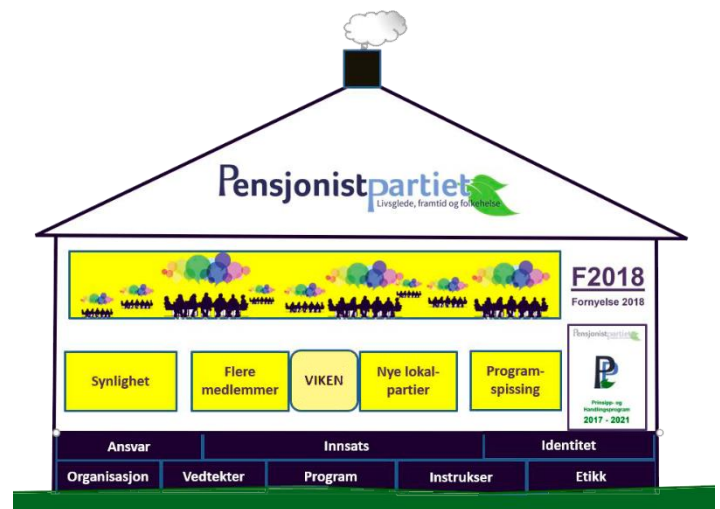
Pensjonistpartiet
Livsglede, framtid og folkehelse

F2018
Fornyelse 2018

Pensjonistpartiet

Prinsipp- og Handlingsprogram
2017 - 2021

Synlighet

Flere medlemmer

VIKEN

Nye lokalpartier

Programspissing

| Ansvar | Innsats | Identitet |
|---|---|---|

| Organisasjon | Vedtekter | Program | Instrukser | Etikk |
|---|---|---|---|---|